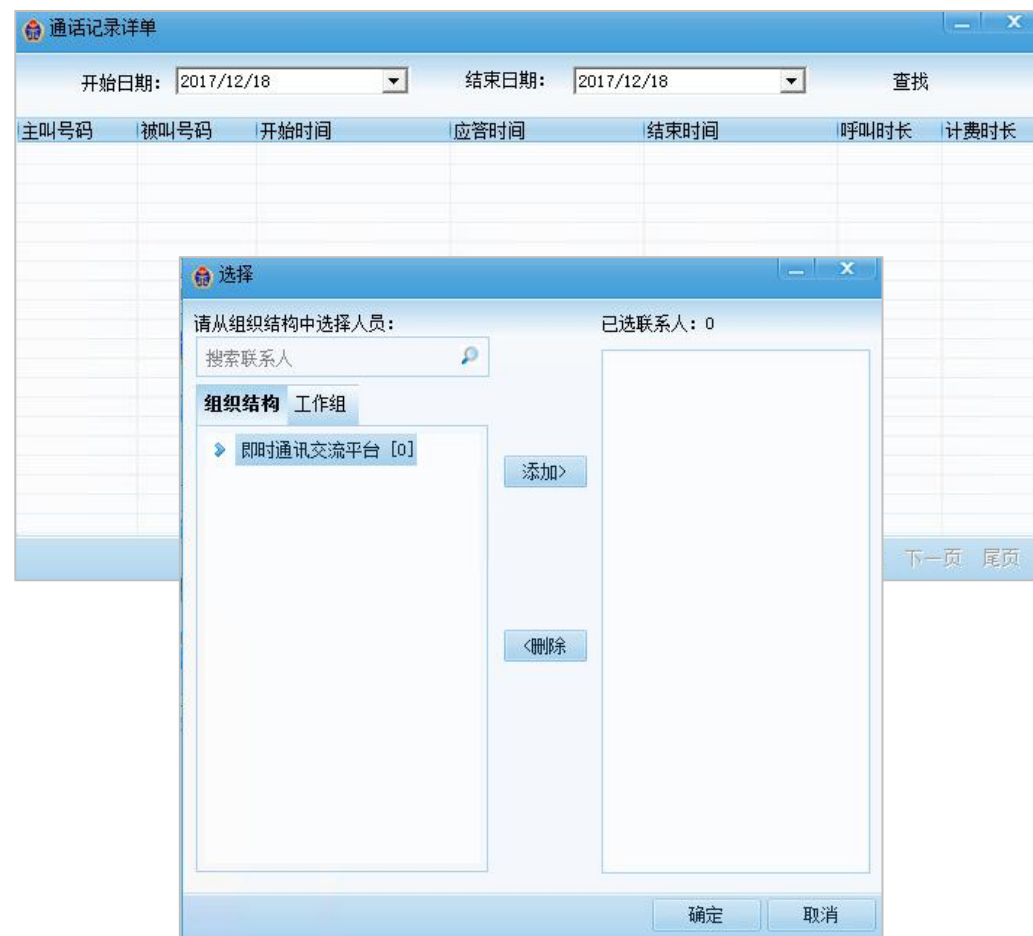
通话记录详单

开始日期： 2017/12/18 结束日期： 2017/12/18 查找

| 主叫号码 | 被叫号码 | 开始时间 | 应答时间 | 结束时间 | 呼叫时长 | 计费时长 |
|---|---|---|---|---|---|---|

下一页 尾页

选择

请从组织结构中选择人员：

搜索联系人

组织结构 工作组

即时通讯交流平台 [0]

添加>

<删除

已选联系人：0

确定 取消